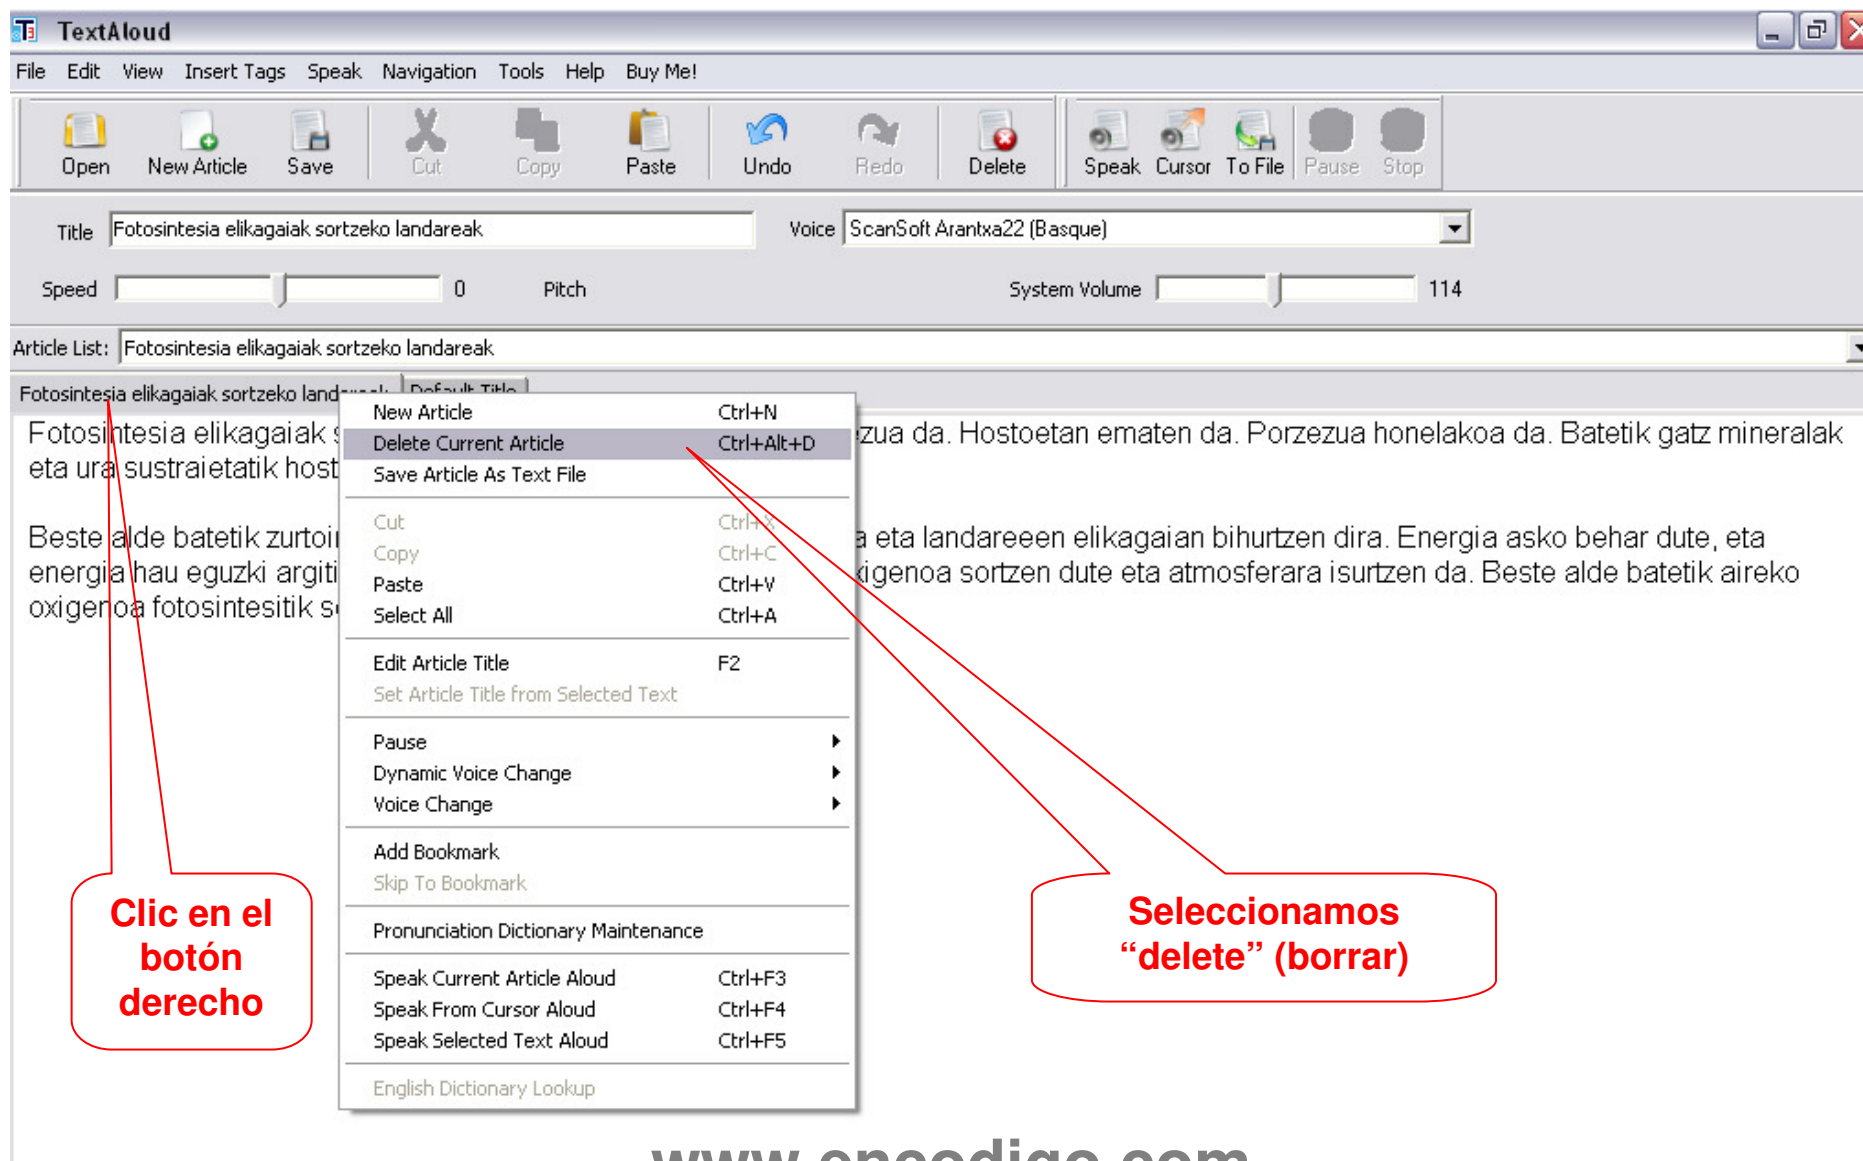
TextAloud

File Edit View Insert Tags Speak Navigation Tools Help Buy Me!

Open New Article Save Cut Copy Paste Undo Redo Delete Speak Cursor To File Pause Stop

Title Fotosintesia elikagaiak sortzeko landareak

Voice ScanSoft Arantxa22 (Basque)

Speed 0 Pitch System Volume 114

Article List: Fotosintesia elikagaiak sortzeko landareak

Fotosintesia elikagaiak sortzeko land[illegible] Default Title

Fotosintesia elikagaiak s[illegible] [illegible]zua da. Hostoetan ematen da. Porzezua honelakoa da. Batetik gatz mineralak eta ura sustraietatik host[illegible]

Beste alde batetik zurtoi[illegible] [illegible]a eta landareeen elikagaian bihurtzen dira. Energia asko behar dute, eta energia hau eguzki argiti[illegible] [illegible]xigenoa sortzen dute eta atmosferara isurtzen da. Beste alde batetik aireko oxigenoa fotosintesitik s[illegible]

New Article Ctrl+N
Delete Current Article Ctrl+Alt+D
Save Article As Text File
Cut Ctrl+X
Copy Ctrl+C
Paste Ctrl+V
Select All Ctrl+A
Edit Article Title F2
Set Article Title from Selected Text
Pause
Dynamic Voice Change
Voice Change
Add Bookmark
Skip To Bookmark
Pronunciation Dictionary Maintenance
Speak Current Article Aloud Ctrl+F3
Speak From Cursor Aloud Ctrl+F4
Speak Selected Text Aloud Ctrl+F5
English Dictionary Lookup

Clic en el botón derecho

Seleccionamos “delete” (borrar)

www.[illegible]